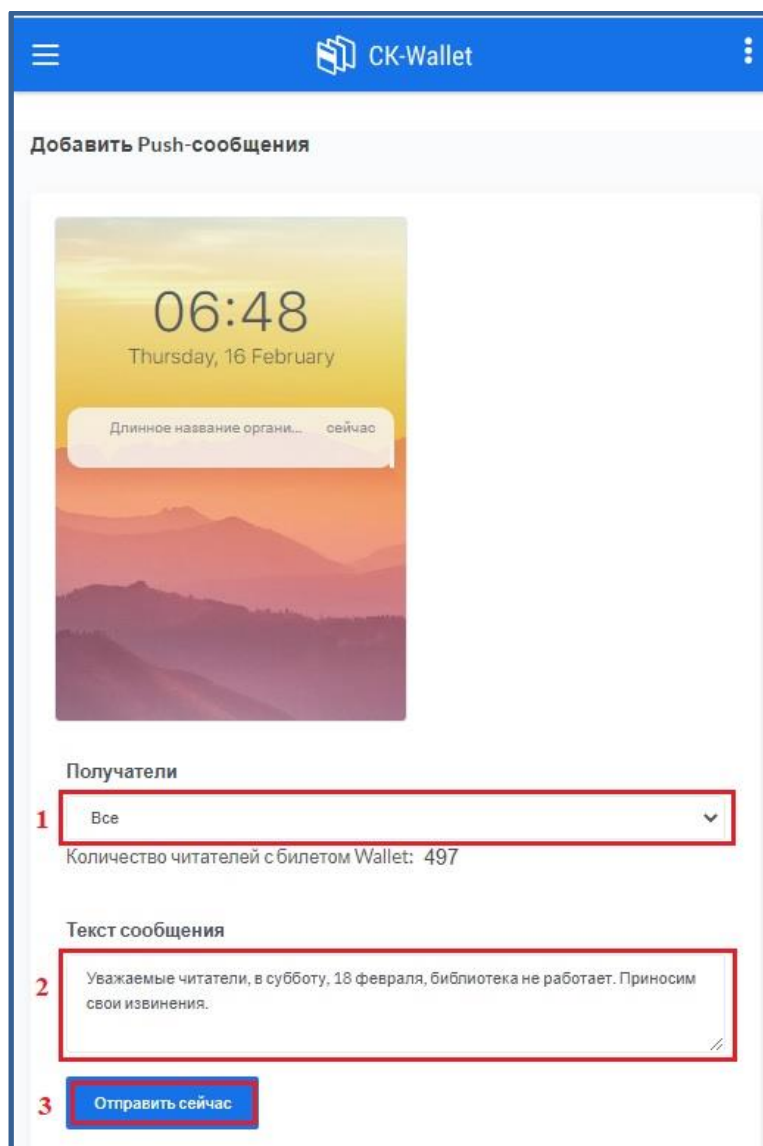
CK-Wallet

Добавить Push-сообщения

06:48
Thursday, 16 February

Длинное название органи... сейчас

Получатели

1 Все

Количество читателей с билетом Wallet: 497

Текст сообщения

2 Уважаемые читатели, в субботу, 18 февраля, библиотека не работает. Приносим свои извинения.

3 Отправить сейчас